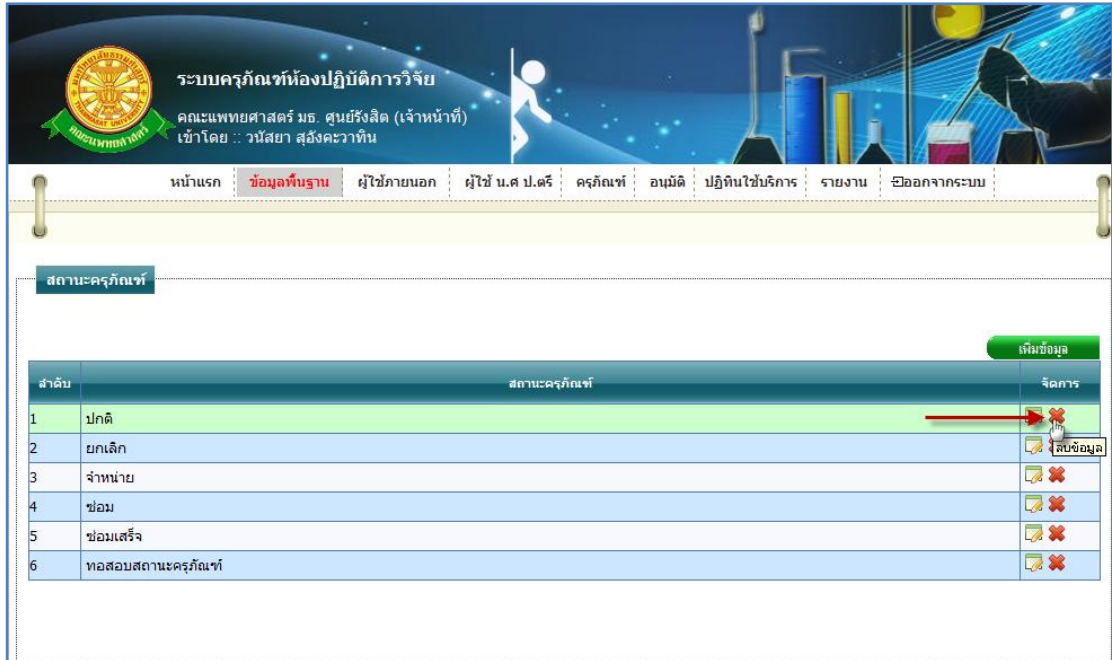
ระบบครุภัณฑ์ห้องปฏิบัติการวิจัย

คณะแพทยศาสตร์ มธ. ศูนย์รังสิต (เจ้าหน้าที่)
เข้าโดย :: วนัสยา สุอังคะวาทิน

หน้าแรก | ข้อมูลพื้นฐาน | ผู้ใช้ภายนอก | ผู้ใช้ น.ศ ป.ตรี | ครุภัณฑ์ | อนุมัติ | ปฏิทินใช้บริการ | รายงาน | ออกจากระบบ

สถานะครุภัณฑ์

เพิ่มข้อมูล

| ลำดับ | สถานะครุภัณฑ์ | จัดการ |
|---|---|---|
| 1 | ปกติ | ลบข้อมูล |
| 2 | ยกเลิก | |
| 3 | จำหน่าย | |
| 4 | ซ่อม | |
| 5 | ซ่อมเสร็จ | |
| 6 | ทดสอบสถานะครุภัณฑ์ | |